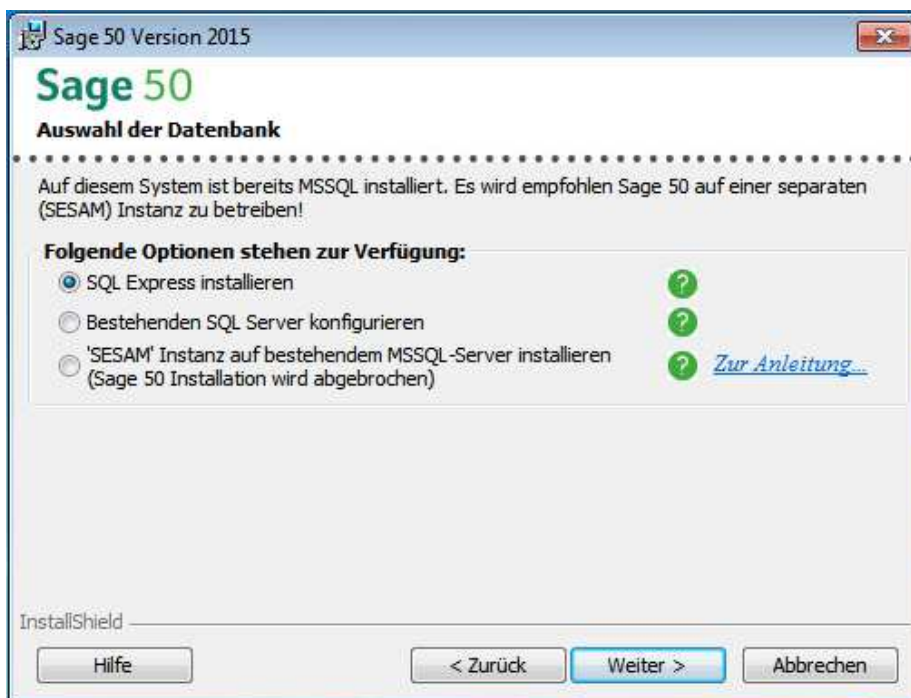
Sage 50 Version 2015

Sage 50

Auswahl der Datenbank

Auf diesem System ist bereits MSSQL installiert. Es wird empfohlen Sage 50 auf einer separaten (SESAM) Instanz zu betreiben!

Folgende Optionen stehen zur Verfügung:

SQL Express installieren

Bestehenden SQL Server konfigurieren

'SESAM' Instanz auf bestehendem MSSQL-Server installieren (Sage 50 Installation wird abgebrochen)

Zur Anleitung...

InstallShield

Hilfe

< Zurück

Weiter >

Abbrechen